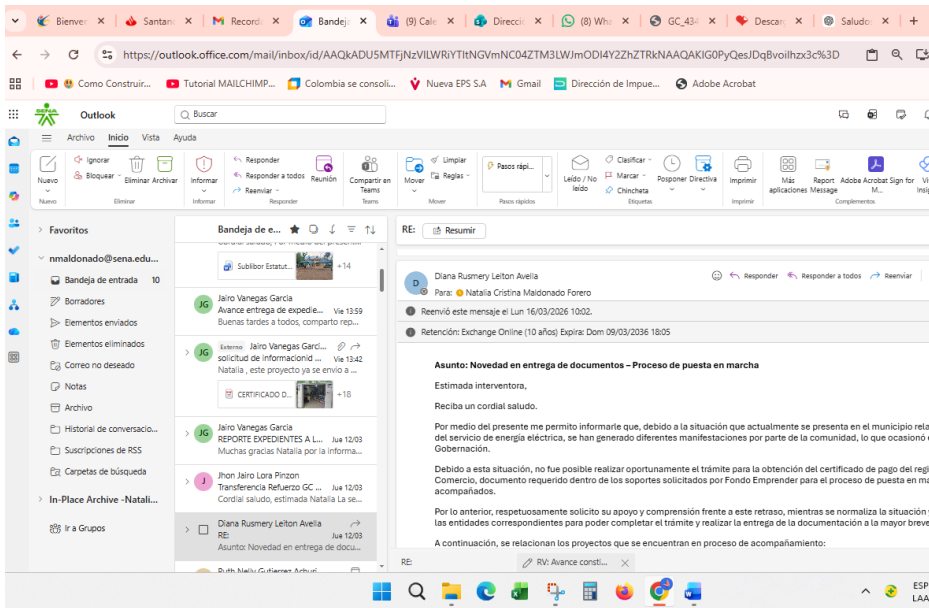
Bienver | Santand | Record | Bandej | (9) Cale | Direcció | (8) Wha | GC_434 | Descarg | Saludo

https://outlook.office.com/mail/inbox/id/AAQkADU5MTFjNzVlLWRiYTltNGVmNC04ZTM3LWJmODI4Y2ZhZTRkNAAQAKIG0PyQesJDqBvoilhzx3c%3D

Como Construir... | Tutorial MAILCHIMP... | Colombia se consoli... | Nueva EPS S.A | Gmail | Dirección de Impue... | Adobe Acrobat

Outlook | Buscar

Archivo | Inicio | Vista | Ayuda

Nuevo | Ignorar | Bloquear | Eliminar | Archivar | Informar | Responder | Responder a todos | Reenviar | Reunión | Compartir en Teams | Mover | Limpiar | Reglas | Pasos rápi... | Leído / No leído | Clasificar | Marcar | Chincheta | Posponer | Directiva | Imprimir | Más aplicaciones | Report Message | Adobe Acrobat | Sign for M... | Vi Insi
Nuevo | Eliminar | Informar | Responder | Teams | Mover | Pasos rápidos | Etiquetas | Imprimir | Complementos

Favoritos
nmaldonado@sena.edu...
Bandeja de entrada 10
Borradores
Elementos enviados
Elementos eliminados
Correo no deseado
Notas
Archivo
Historial de conversacio...
Suscripciones de RSS
Carpetas de búsqueda
In-Place Archive -Natali...
Ir a Grupos

Bandeja de e...
Cordial saludo, Por medio del presente
Sublibor Estatut... +14

Jairo Vanegas Garcia
Avance entrega de expedie... Vie 13:59
Buenas tardes a todos, comparto rep...

Externo Jairo Vanegas Garci...
solicitud de informacionl ... Vie 13:42
Natalia , este proyecto ya se envio a ...
CERTIFICADO D... +18

Jairo Vanegas Garcia
REPORTE EXPEDIENTES A L... Jue 12/03
Muchas gracias Natalia por la informa...

Jhon Jairo Lora Pinzon
Transferencia Refuerzo GC ... Jue 12/03
Cordial saludo, estimada Natalia La se...

Diana Rusmery Leiton Avella
RE: Jue 12/03
Asunto: Novedad en entrega de docu...

Ruth Nelly Gutierrez Achuri

RE: | Resumir

Diana Rusmery Leiton Avella | Responder | Responder a todos | Reenviar
Para: Natalia Cristina Maldonado Forero
Reenvió este mensaje el Lun 16/03/2026 10:02.
Retención: Exchange Online (10 años) Expira: Dom 09/03/2036 18:05

Asunto: Novedad en entrega de documentos – Proceso de puesta en marcha

Estimada interventora,

Reciba un cordial saludo.

Por medio del presente me permito informarle que, debido a la situación que actualmente se presenta en el municipio rela del servicio de energía eléctrica, se han generado diferentes manifestaciones por parte de la comunidad, lo que ocasionó e Gobernación.

Debido a esta situación, no fue posible realizar oportunamente el trámite para la obtención del certificado de pago del regi Comercio, documento requerido dentro de los soportes solicitados por Fondo Emprender para el proceso de puesta en ma acompañados.

Por lo anterior, respetuosamente solicito su apoyo y comprensión frente a este retraso, mientras se normaliza la situación las entidades correspondientes para poder completar el trámite y realizar la entrega de la documentación a la mayor breve

A continuación, se relacionan los proyectos que se encuentran en proceso de acompañamiento:

RE: | RV: Avance consti...

ESP LAA